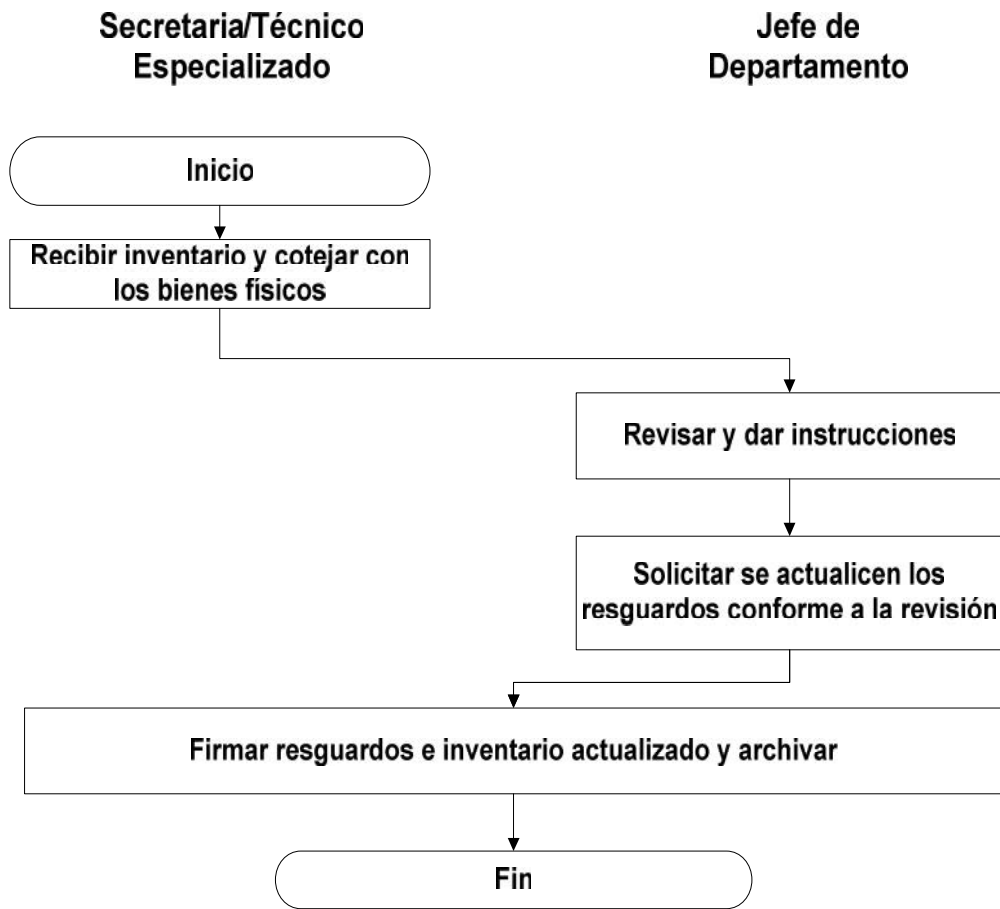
Secretaria/Técnico Especializado

Jefe de Departamento

Inicio

Recibir inventario y cotejar con los bienes físicos

Revisar y dar instrucciones

Solicitar se actualicen los resguardos conforme a la revisión

Firmar resguardos e inventario actualizado y archivar

Fin